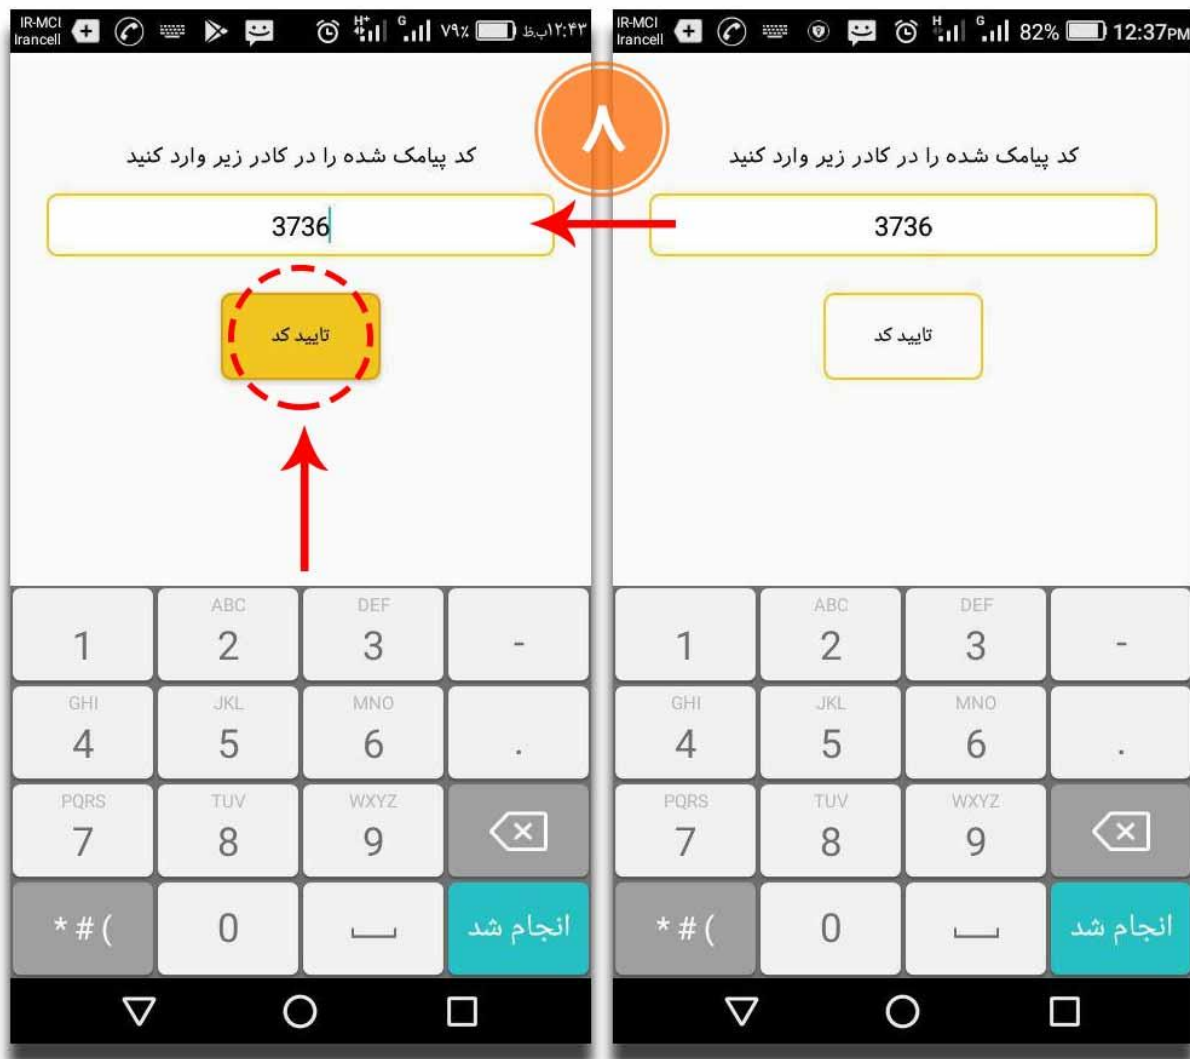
IR-MCI
Irancell
H+ G V۹٪ ۱۲:۴۳ب.ظ

کد پیامک شده را در کادر زیر وارد کنید

3736

تایید کد

| 1 | ABC 2 | DEF 3 | - |
|---|---|---|---|
| 4 GHI | JKL 5 | MNO 6 | . |
| PQRS 7 | TUV 8 | WXYZ 9 | |
| * # ( | 0 | | انجام شد |

۸

IR-MCI
Irancell
H G 82% 12:37PM

کد پیامک شده را در کادر زیر وارد کنید

3736

تایید کد

| 1 | ABC 2 | DEF 3 | - |
|---|---|---|---|
| GHI 4 | JKL 5 | MNO 6 | . |
| PQRS 7 | TUV 8 | WXYZ 9 | |
| * # ( | 0 | | انجام شد |